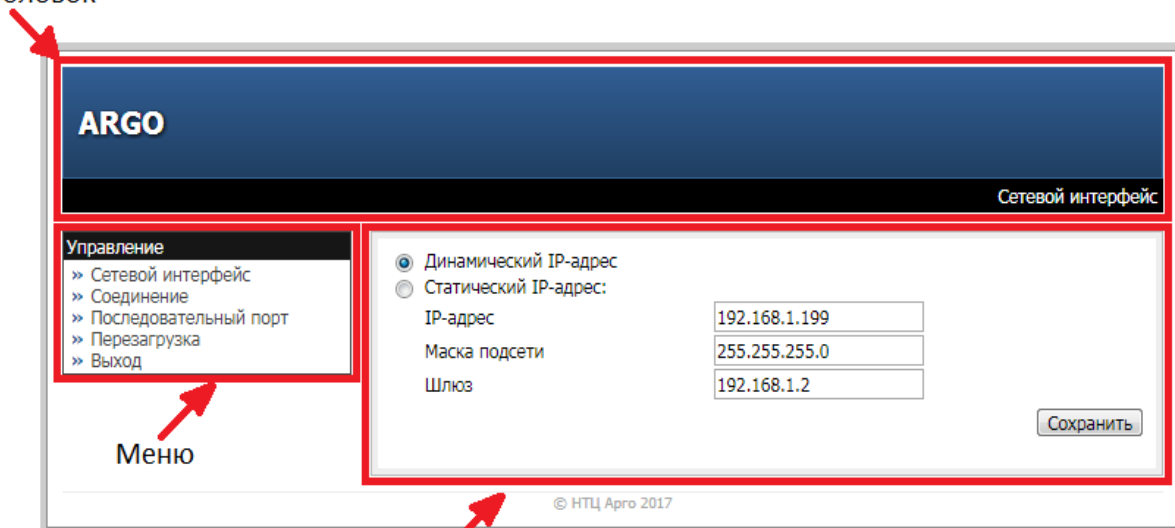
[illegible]головок

ARGO

Сетевой интерфейс

Управление
» Сетевой интерфейс
» Соединение
» Последовательный порт
» Перезагрузка
» Выход

Меню

Динамический IP-адрес
Статический IP-адрес:

| IP-адрес | 192.168.1.199 |
|---|---|
| Маска подсети | 255.255.255.0 |
| Шлюз | 192.168.1.2 |

Сохранить

© НТЦ Арго 2017